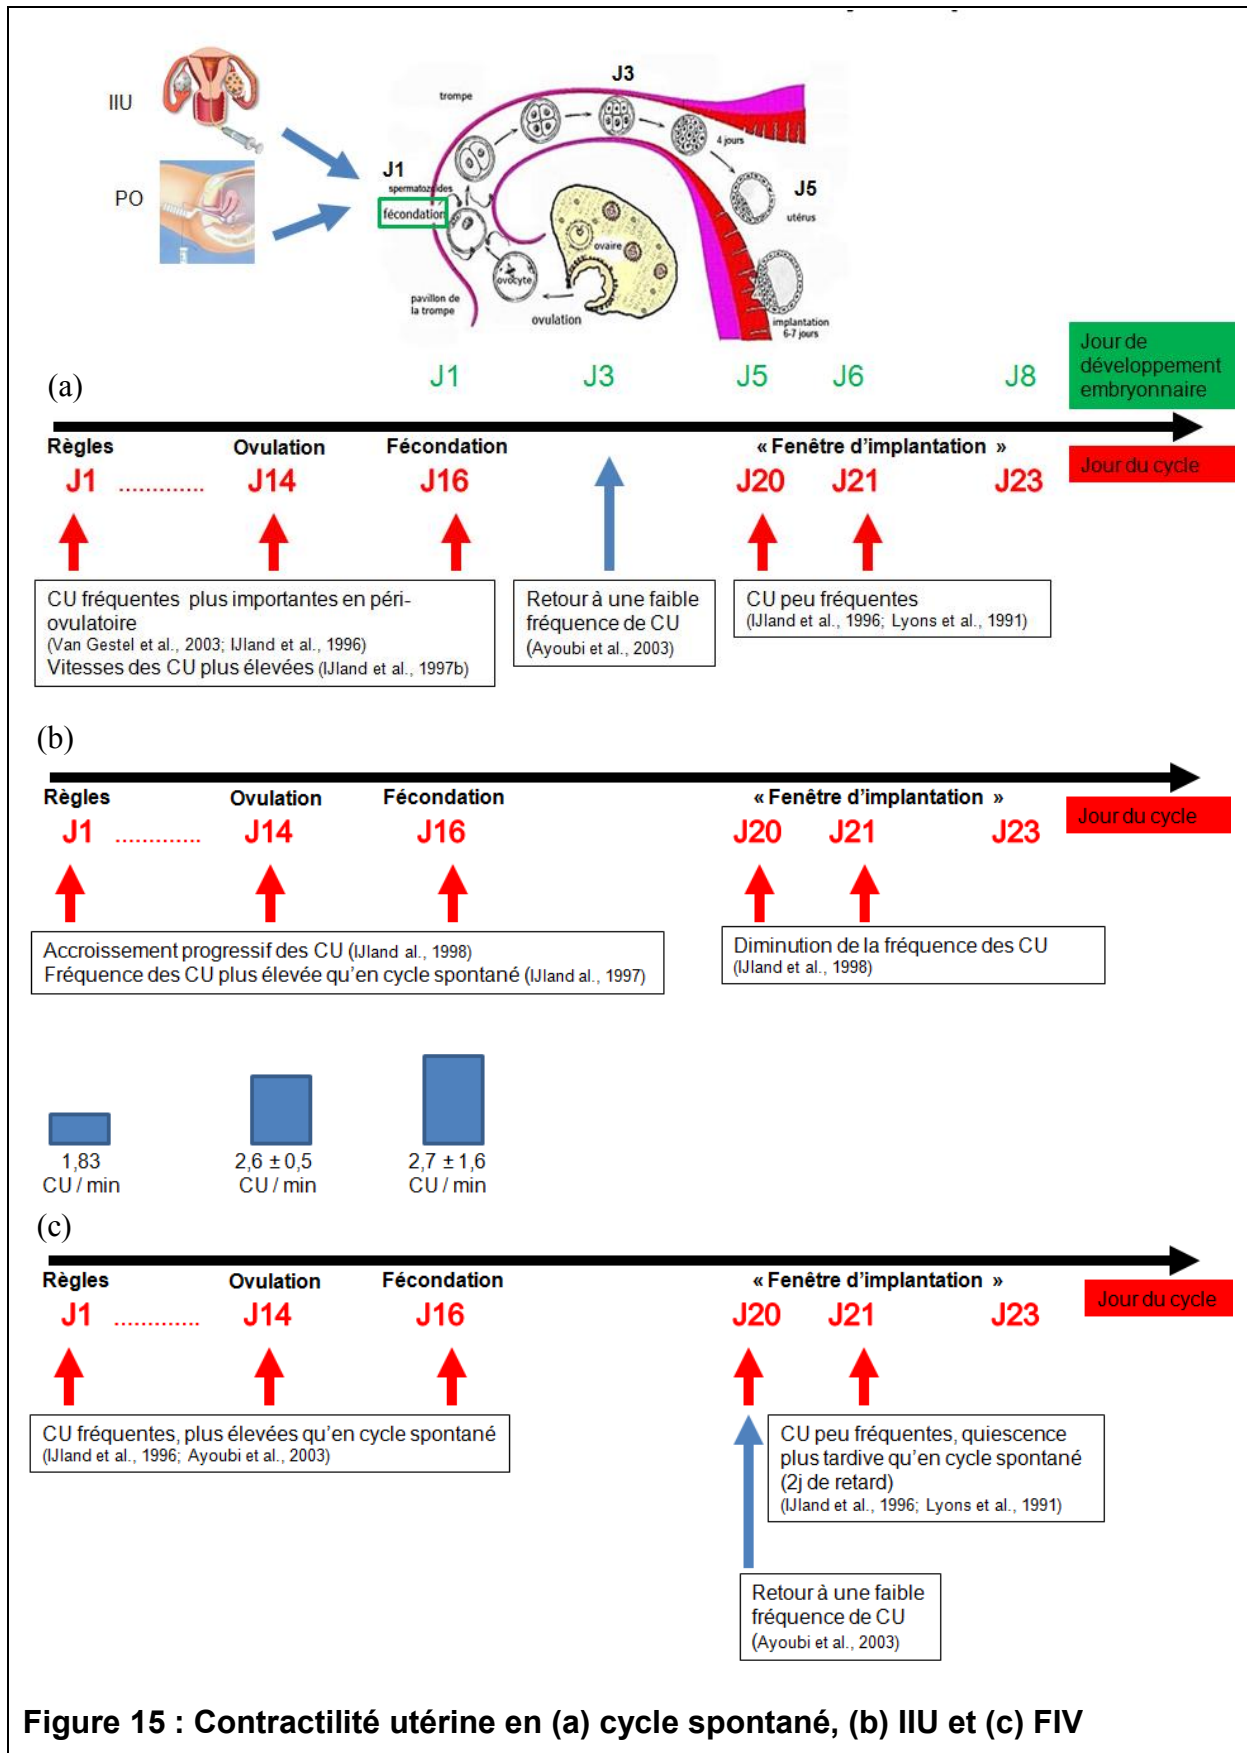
IIU

PO

J3

trompe

4 jours

J1

spermatozoïdes

fécondation

J5

utérus

ovaire

ovocyte

pavillon de la trompe

ovulation

implantation 6-7 jours

Jour de développement embryonnaire

(a)

J1 J3 J5 J6 J8

Règles Ovulation Fécondation « Fenêtre d'implantation »

J1 ............ J14 J16 J20 J21 J23

Jour du cycle

CU fréquentes plus importantes en péri-ovulatoire
(Van Gestel et al., 2003; IJland et al., 1996)
Vitesses des CU plus élevées (IJland et al., 1997b)

Retour à une faible fréquence de CU
(Ayoubi et al., 2003)

CU peu fréquentes
(IJland et al., 1996; Lyons et al., 1991)

(b)

Règles Ovulation Fécondation « Fenêtre d'implantation »

J1 ............ J14 J16 J20 J21 J23

Jour du cycle

Accroissement progressif des CU (IJland al., 1998)
Fréquence des CU plus élevée qu'en cycle spontané (IJland al., 1997)

Diminution de la fréquence des CU
(IJland et al., 1998)

1,83
CU / min

2,6 ± 0,5
CU / min

2,7 ± 1,6
CU / min

(c)

Règles Ovulation Fécondation « Fenêtre d'implantation »

J1 ............ J14 J16 J20 J21 J23

Jour du cycle

CU fréquentes, plus élevées qu'en cycle spontané
(IJland et al., 1996; Ayoubi et al., 2003)

CU peu fréquentes, quiescence plus tardive qu'en cycle spontané (2j de retard)
(IJland et al., 1996; Lyons et al., 1991)

Retour à une faible fréquence de CU
(Ayoubi et al., 2003)

Figure 15 : Contractilité utérine en (a) cycle spontané, (b) IIU et (c) FIV